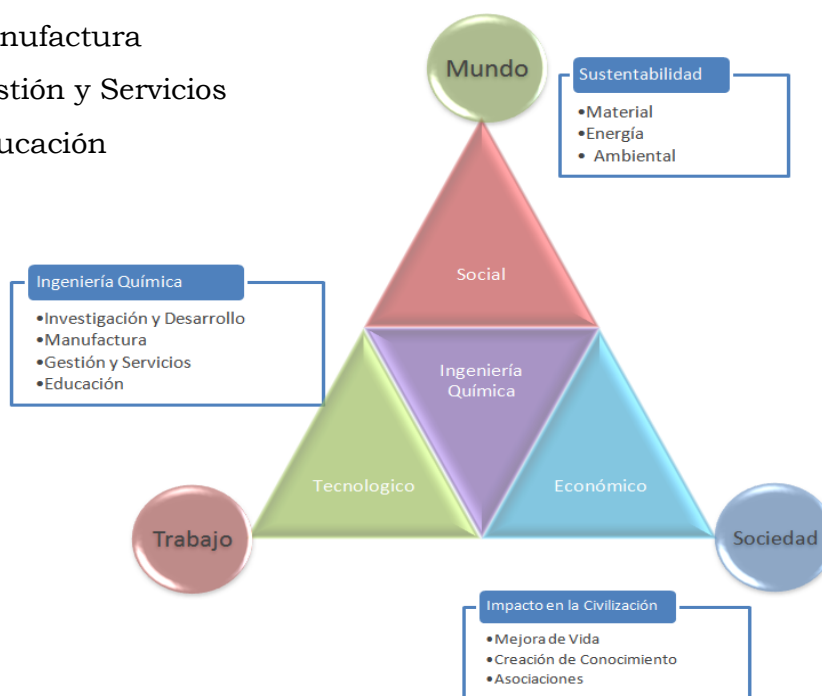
nufactura
stión y Servicios
ucación

Mundo

Sustentabilidad
•Material
•Energía
• Ambiental

Ingeniería Química
•Investigación y Desarrollo
•Manufactura
•Gestión y Servicios
•Educación

Social

Ingeniería Química

Tecnologico

Económico

Trabajo

Sociedad

Impacto en la Civilización
•Mejora de Vida
•Creación de Conocimiento
•Asociaciones